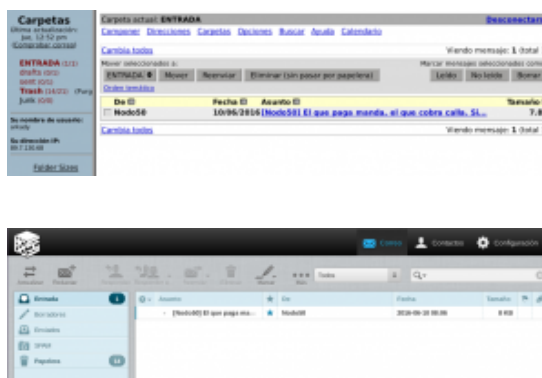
Carpetas
Última actualización: jue, 12:52 pm
(Comprobar correo)

ENTRADA (1/1)
drafts (0/0)
sent (0/0)
Trash (16/31) (Purgar)
junk (0/0)

Su nombre de usuario: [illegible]

Su dirección IP: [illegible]

Folder Sizes

Carpeta actual: ENTRADA
Desconectarse
Componer Direcciones Carpetas Opciones Buscar Ayuda Calendario

Cambia todos
Viendo mensaje: 1 (total

Mover seleccionados a:
Marcar mensajes seleccionados como
ENTRADA Mover Reenviar Eliminar (sin pasar por papelera)
Leído No leído Borrar
Orden temático

| De | Fecha | Asunto | Tamaño |
|---|---|---|---|
| Nodo50 | 10/06/2016 | [Nodo50] El que pago manda, el que cobra calla. Si... | 7.6 |

Cambia todos
Viendo mensaje: 1 (total

Correo Contactos Configuración

Actualizar Redactar Responder Responder a todos Reenviar Eliminar Marcar Más Todos

Entrada 1
Borradores
Enviados
SPAM
Papelera 16

| Asunto | De | Fecha | Tamaño |
|---|---|---|---|
| [Nodo50] El que pago ma... | Nodo50 | 2016-06-10 08:06 | 8 KB |